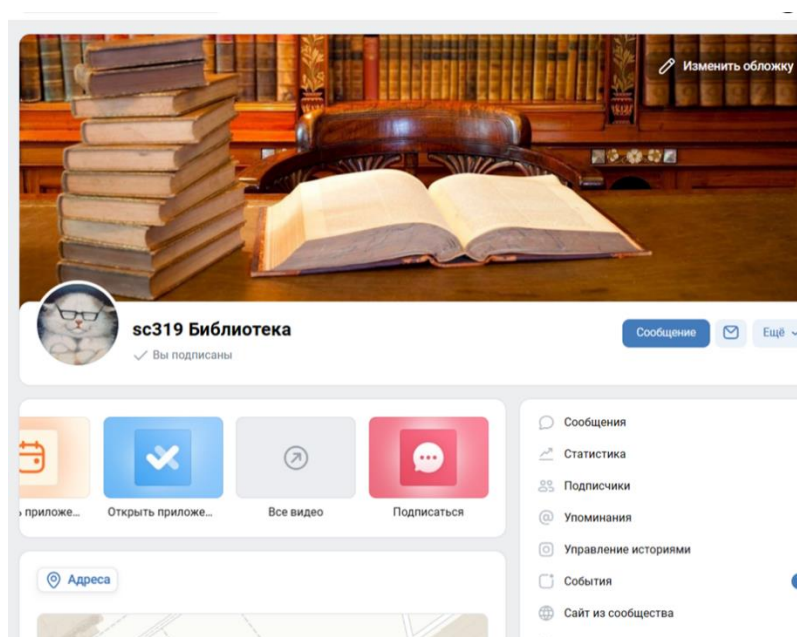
Изменить обложку

sc319 Библиотека
Вы подписаны

Сообщение
Ещё

ь приложе...
Открыть приложе...
Все видео
Подписаться

Адреса

Сообщения
Статистика
Подписчики
Упоминания
Управление историями
События
Сайт из сообщества